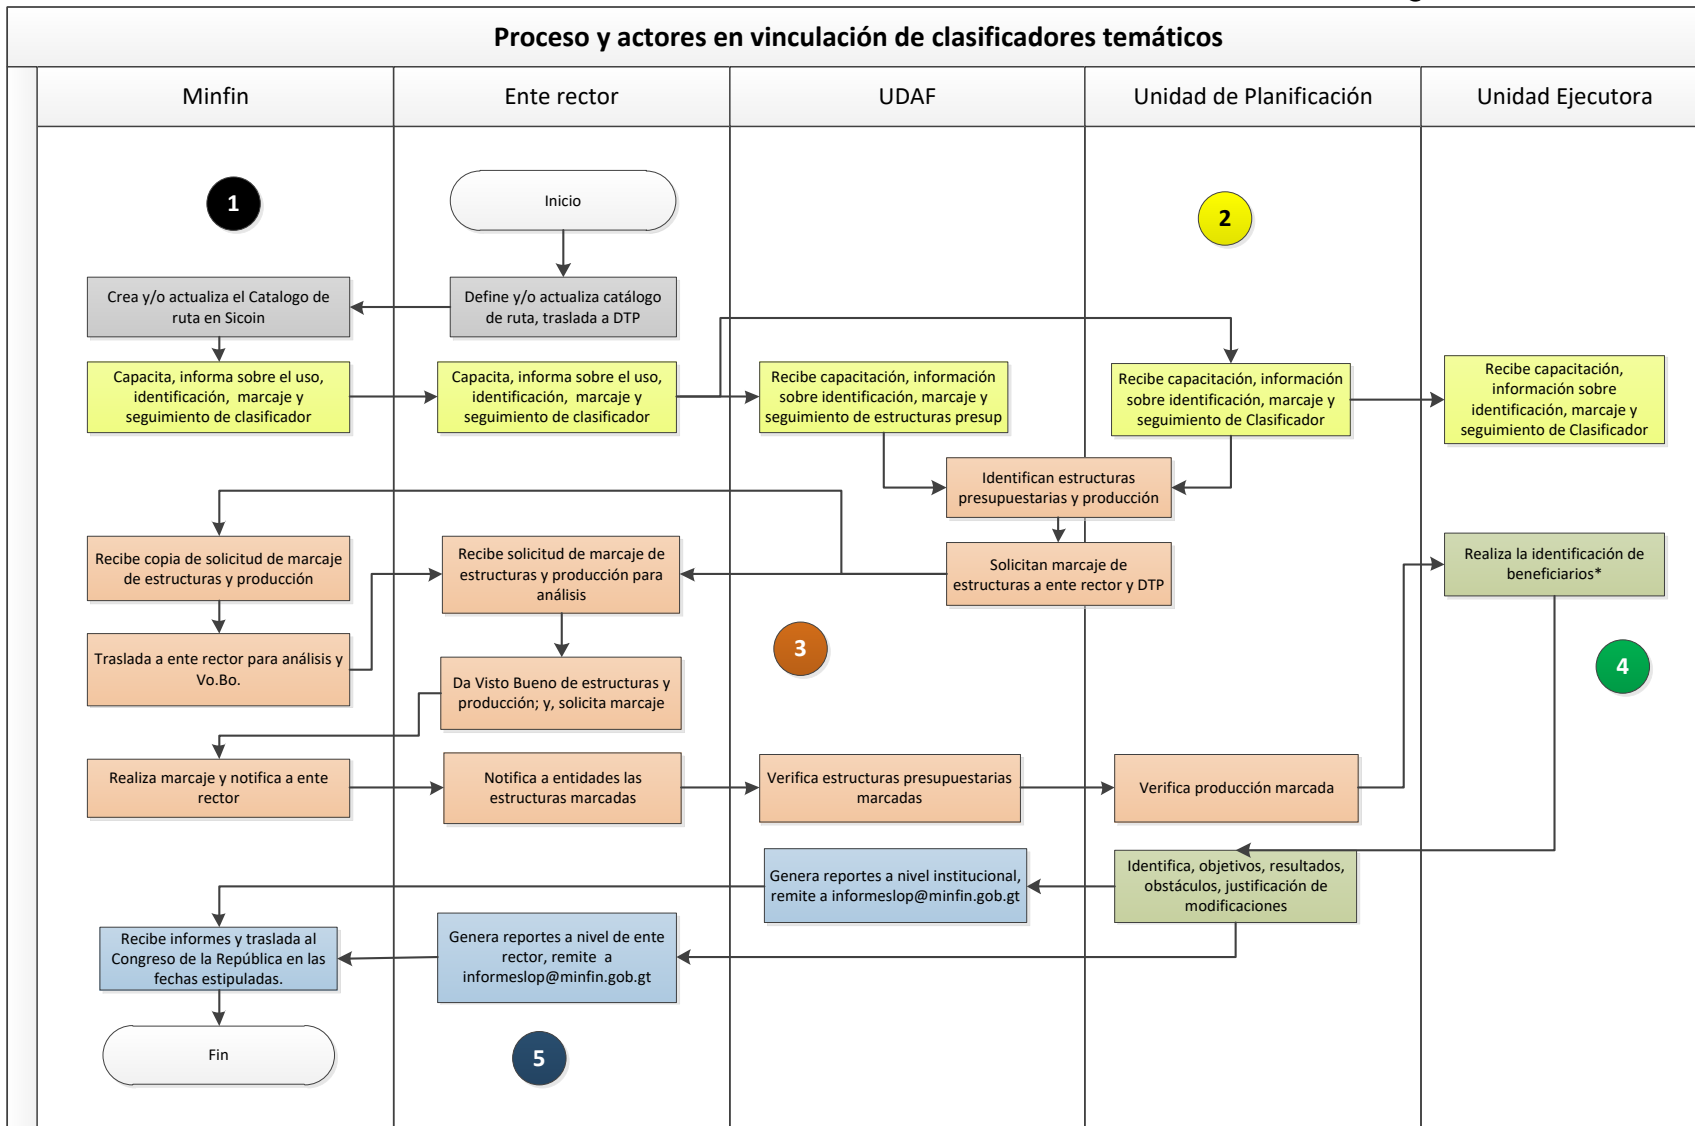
Proceso y actores en vinculación de clasificadores temáticos

| Minfin | Ente rector | UDAF | Unidad de Planificación | Unidad Ejecutora |
|---|---|---|---|---|

1

Inicio

2

Crea y/o actualiza el Catalogo de ruta en Sicoin

Define y/o actualiza catálogo de ruta, traslada a DTP

Capacita, informa sobre el uso, identificación, marcaje y seguimiento de clasificador

Capacita, informa sobre el uso, identificación, marcaje y seguimiento de clasificador

Recibe capacitación, información sobre identificación, marcaje y seguimiento de estructuras presup

Recibe capacitación, información sobre identificación, marcaje y seguimiento de Clasificador

Recibe capacitación, información sobre identificación, marcaje y seguimiento de Clasificador

Identifican estructuras presupuestarias y producción

Recibe copia de solicitud de marcaje de estructuras y producción

Recibe solicitud de marcaje de estructuras y producción para análisis

Solicitan marcaje de estructuras a ente rector y DTP

Realiza la identificación de beneficiarios*

Traslada a ente rector para análisis y Vo.Bo.

3

4

Da Visto Bueno de estructuras y producción; y, solicita marcaje

Realiza marcaje y notifica a ente rector

Notifica a entidades las estructuras marcadas

Verifica estructuras presupuestarias marcadas

Verifica producción marcada

Genera reportes a nivel institucional, remite a informeslop@minfin.gob.gt

Identifica, objetivos, resultados, obstáculos, justificación de modificaciones

Recibe informes y traslada al Congreso de la República en las fechas estipuladas.

Genera reportes a nivel de ente rector, remite a informeslop@minfin.gob.gt

Fin

5